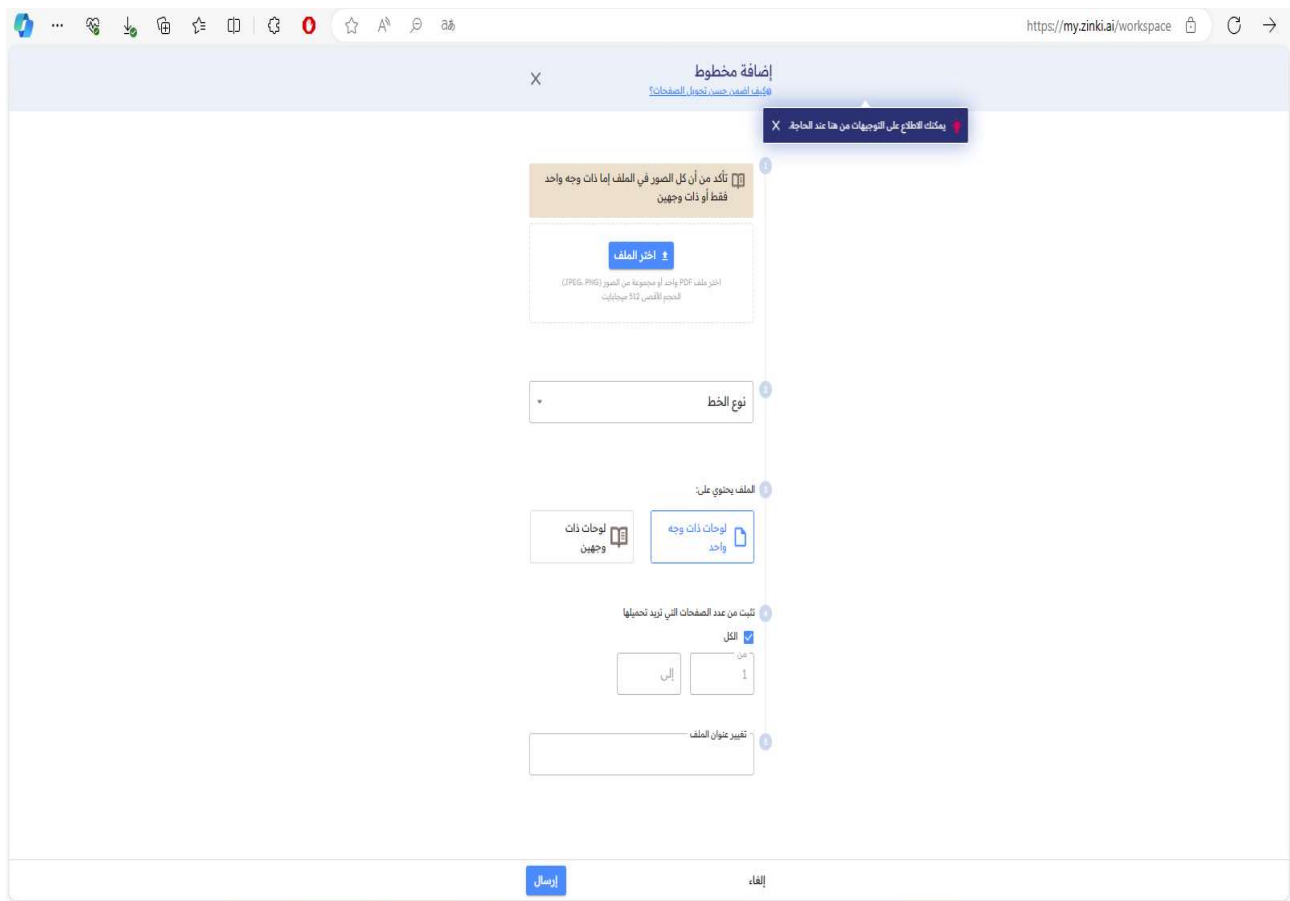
https://my.zinki.ai/workspace

إضافة مخطوط
كيف أضمن حسن تحويل الصفحات؟

X

يمكنك الاطلاع على التوجيهات من هنا عند الحاجة. X

1
تأكد من أن كل الصور في الملف إما ذات وجه واحد فقط أو ذات وجهين

اختر الملف
اختر ملف PDF واحد أو مجموعة من الصور (JPEG, PNG)
الحجم الأقصى 512 ميجابايت

2
نوع الخط

3
الملف يحتوي على:
لوحات ذات وجه واحد
لوحات ذات وجهين

4
تثبت من عدد الصفحات التي تريد تحميلها
الكل
من
1
إلى

5
تغيير عنوان الملف

إلغاء
إرسال